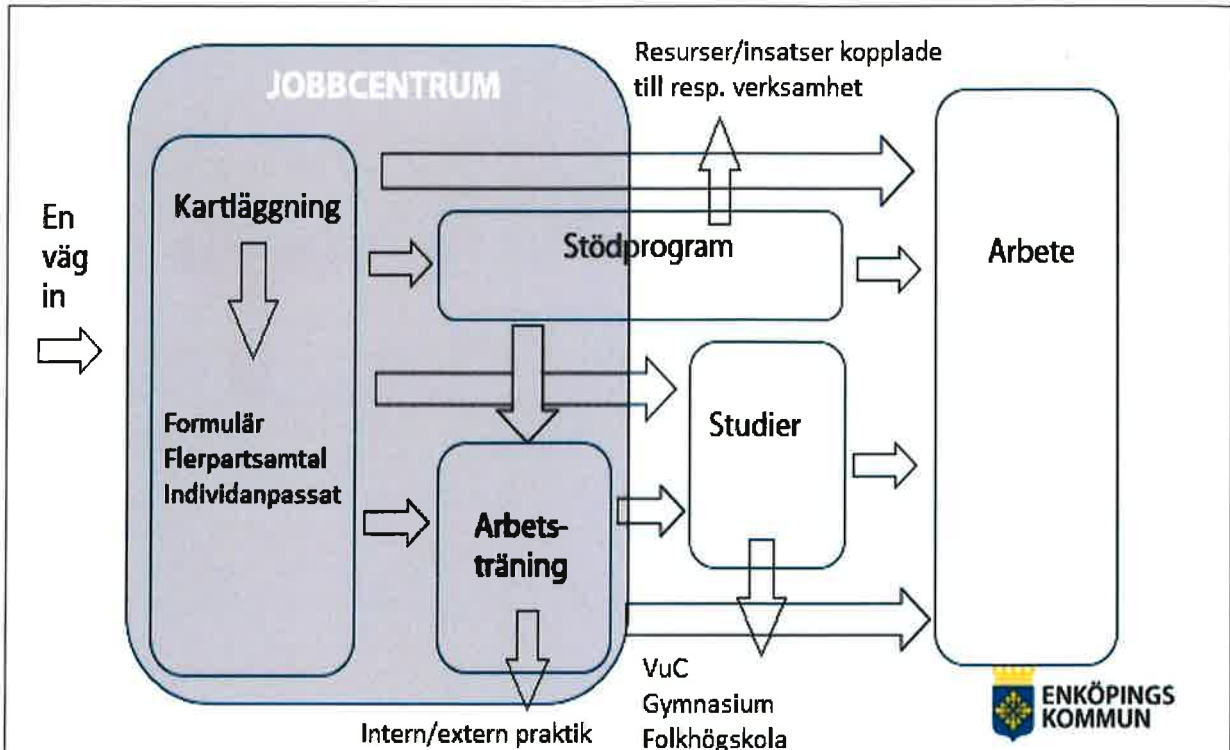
JOBBCENTRUM

Resurser/insatser kopplade till resp. verksamhet

En väg in

Kartläggning

Formulär
Flerpartsamtal
Individanpassat

Stödprogram

Arbete

Studier

Arbetsträning

Intern/extern praktik

VuC
Gymnasium
Folkhögskola

ENKÖPINGS KOMMUN